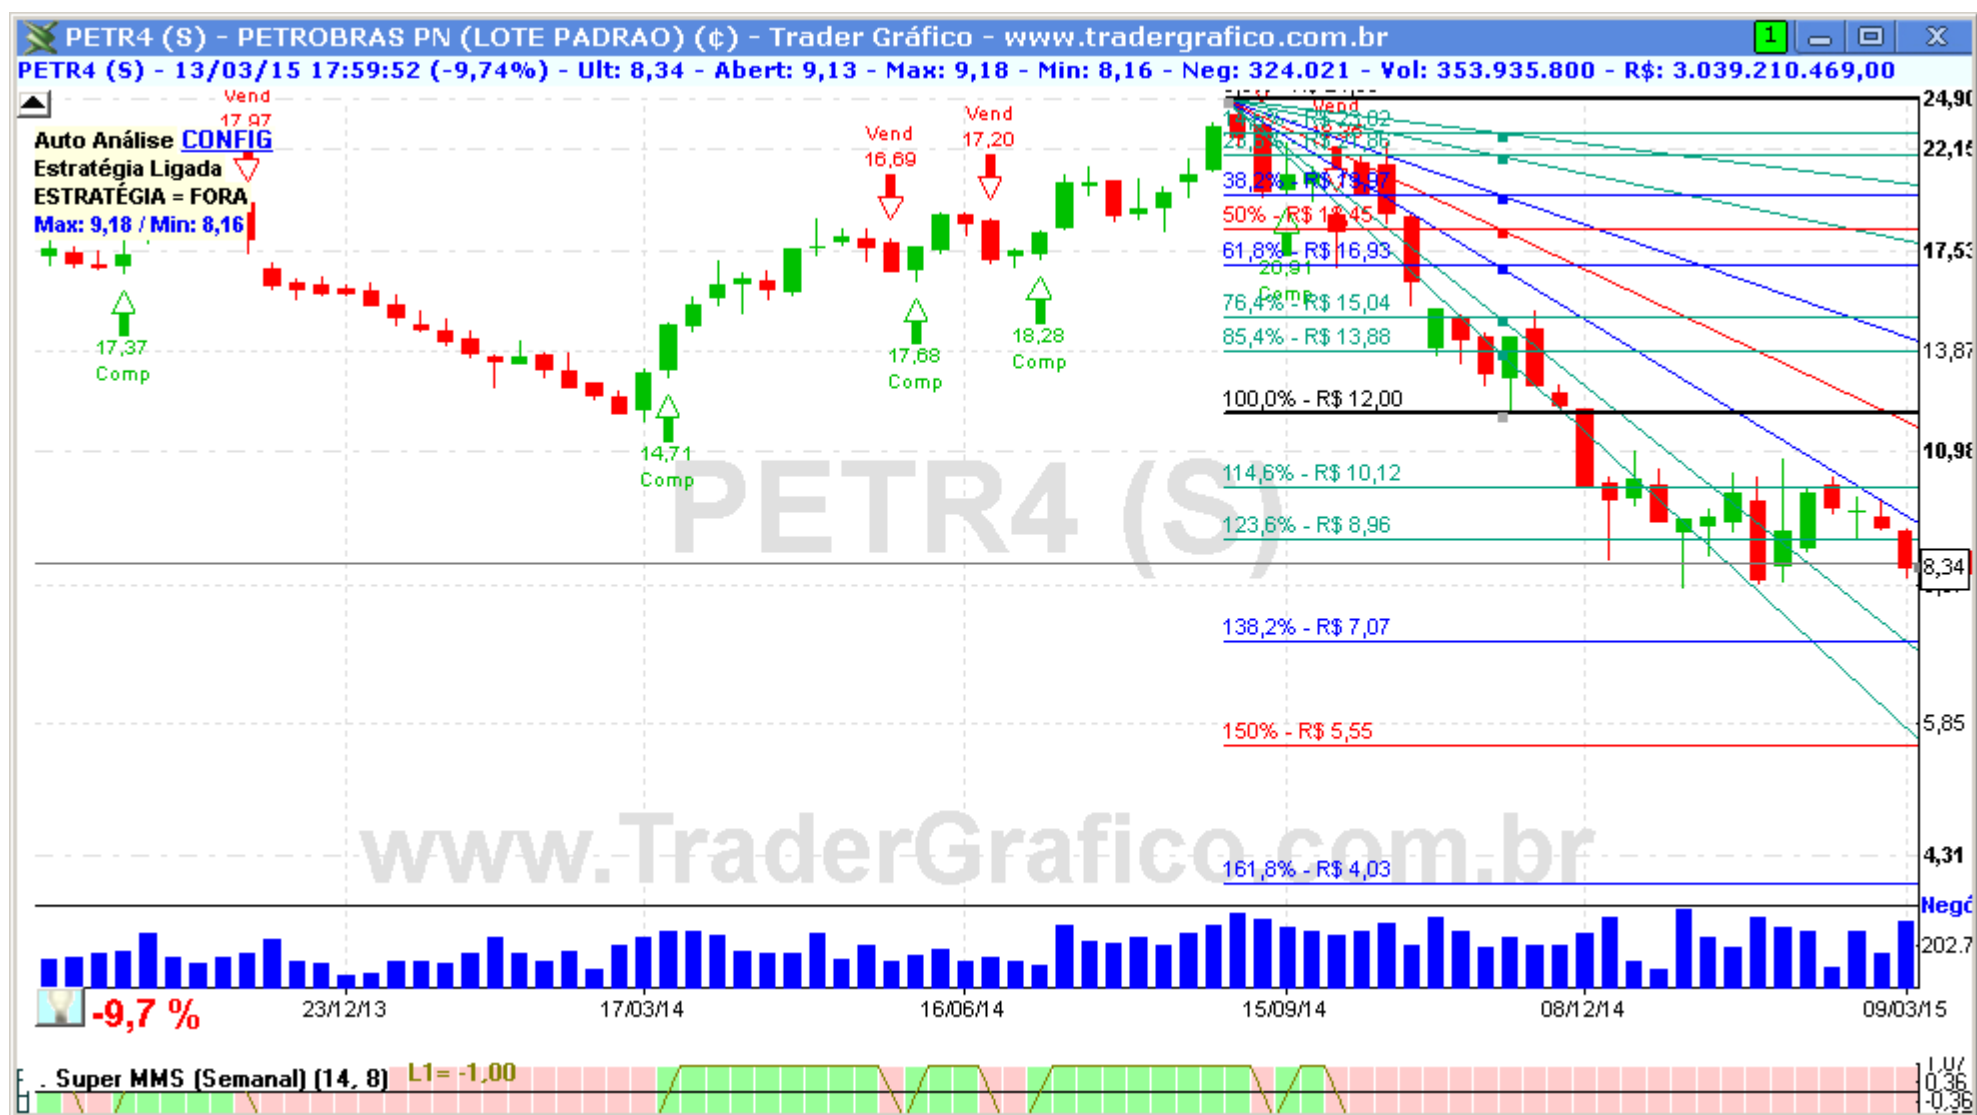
PETR4 (S) - PETROBRAS PN (LOTE PADRAO) (¢) - Trader Gráfico - www.tradergrafico.com.br

PETR4 (S) - 13/03/15 17:59:52 (-9,74%) - Ult: 8,34 - Abert: 9,13 - Max: 9,18 - Min: 8,16 - Neg: 324.021 - Vol: 353.935.800 - R$: 3.039.210.469,00

Auto Análise CONFIG
Estratégia Ligada
ESTRATÉGIA = FORA
Max: 9,18 / Min: 8,16

Vend 17,97
17,37 Comp
14,71 Comp
Vend 16,69
17,68 Comp
Vend 17,20
18,28 Comp
Vend
20,91 Comp

38,2% - R$ 19,07
50% - R$ 18,45
61,8% - R$ 16,93
76,4% - R$ 15,04
85,4% - R$ 13,88
100,0% - R$ 12,00
114,6% - R$ 10,12
123,6% - R$ 8,96
138,2% - R$ 7,07
150% - R$ 5,55
161,8% - R$ 4,03

PETR4 (S)
www.TraderGrafico.com.br

24,90
22,15
17,53
13,87
10,98
8,34
5,85
4,31
Negó
202,7

-9,7 %
23/12/13
17/03/14
16/06/14
15/09/14
08/12/14
09/03/15

Super MMS (Semanal) (14, 8)
L1= -1,00
1,07
0,36
-0,36